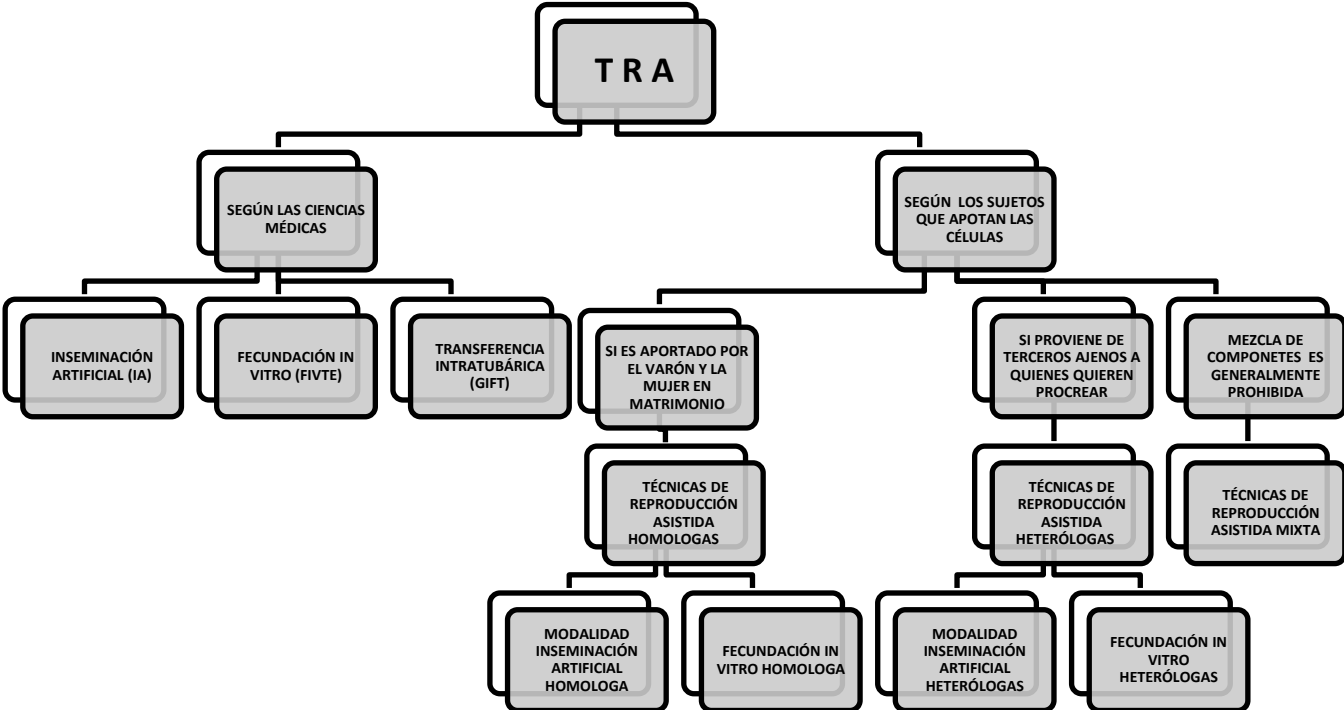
T R A

SEGÚN LAS CIENCIAS MÉDICAS

INSEMINACIÓN ARTIFICIAL (IA)

FECUNDACIÓN IN VITRO (FIVTE)

TRANSFERENCIA INTRATUBÁRICA (GIFT)

SEGÚN LOS SUJETOS QUE APOTAN LAS CÉLULAS

SI ES APORTADO POR EL VARÓN Y LA MUJER EN MATRIMONIO

TÉCNICAS DE REPRODUCCIÓN ASISTIDA HOMOLOGAS

MODALIDAD INSEMINACIÓN ARTIFICIAL HOMOLOGA

FECUNDACIÓN IN VITRO HOMOLOGA

SI PROVIENE DE TERCEROS AJENOS A QUIENES QUIEREN PROCREAR

TÉCNICAS DE REPRODUCCIÓN ASISTIDA HETERÓLOGAS

MODALIDAD INSEMINACIÓN ARTIFICIAL HETERÓLOGAS

FECUNDACIÓN IN VITRO HETERÓLOGAS

MEZCLA DE COMPONETES ES GENERALMENTE PROHIBIDA

TÉCNICAS DE REPRODUCCIÓN ASISTIDA MIXTA